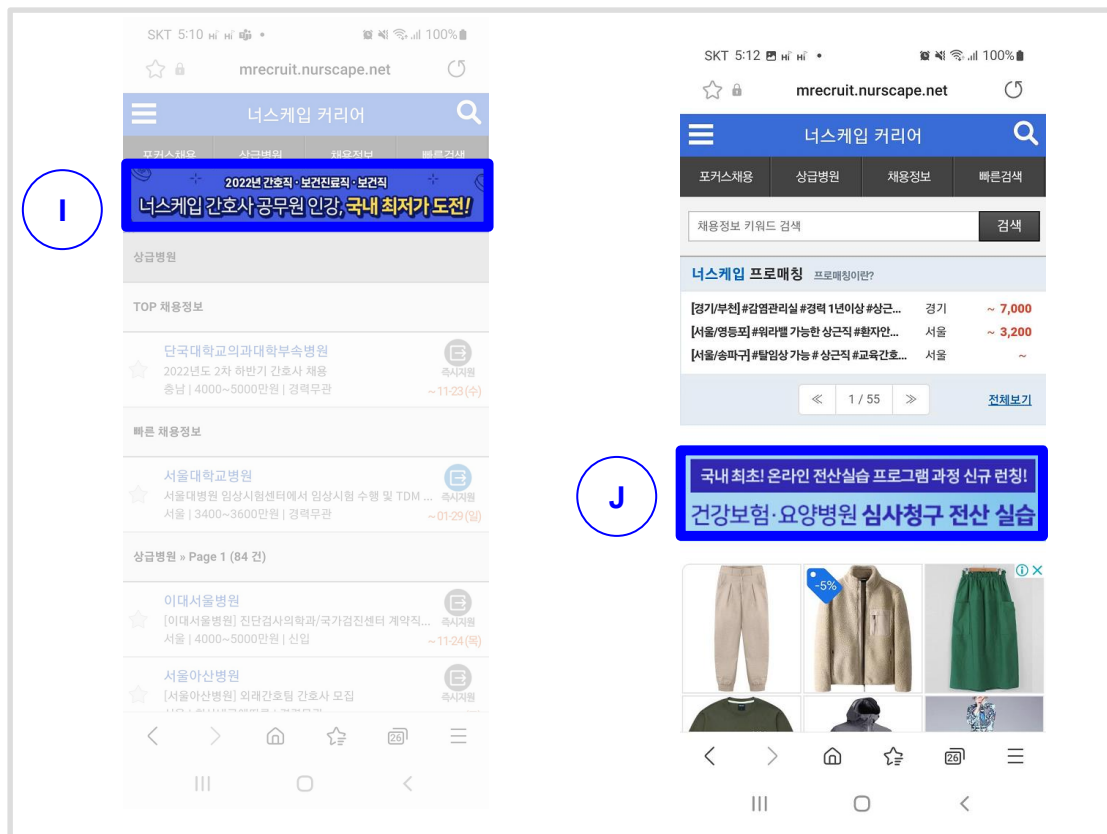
SKT 5:10 • 100%
mrecruit.nurscape.net
너스케입 커리어
포커스채용 상급병원 채용정보 빠른검색
I
2022년 간호직 · 보건진료직 · 보건직
너스케입 간호사 공무원 인강, 국내 최저가 도전!
상급병원
TOP 채용정보
단국대학교의과대학부속병원
2022년도 2차 하반기 간호사 채용
충남 | 4000~5000만원 | 경력무관
즉시지원
~11-23(수)
빠른 채용정보
서울대학교병원
서울대병원 임상시험센터에서 임상시험 수행 및 TDM ...
서울 | 3400~3600만원 | 경력무관
즉시지원
~01-29(일)
상급병원 » Page 1 (84 건)
이대서울병원
[이대서울병원] 진단검사의학과/국가검진센터 계약직...
서울 | 4000~5000만원 | 신입
즉시지원
~11-24(목)
서울아산병원
[서울아산병원] 외래간호팀 간호사 모집
즉시지원
26

SKT 5:12 • 100%
mrecruit.nurscape.net
너스케입 커리어
포커스채용 상급병원 채용정보 빠른검색
채용정보 키워드 검색 검색
너스케입 프로매칭 프로매칭이란?
| | | |
|---|---|---|
| [경기/부천] #감염관리실 #경력 1년이상 #상근... | 경기 | ~ 7,000 |
| [서울/영등포] #워라밸 가능한 상근직 #환자안... | 서울 | ~ 3,200 |
| [서울/송파구] #탈임상 가능 # 상근직 #교육간호... | 서울 | ~ |
≪ 1 / 55 ≫ 전체보기
J
국내 최초! 온라인 전산실습 프로그램 과정 신규 런칭!
건강보험·요양병원 심사청구 전산 실습
-5%
26